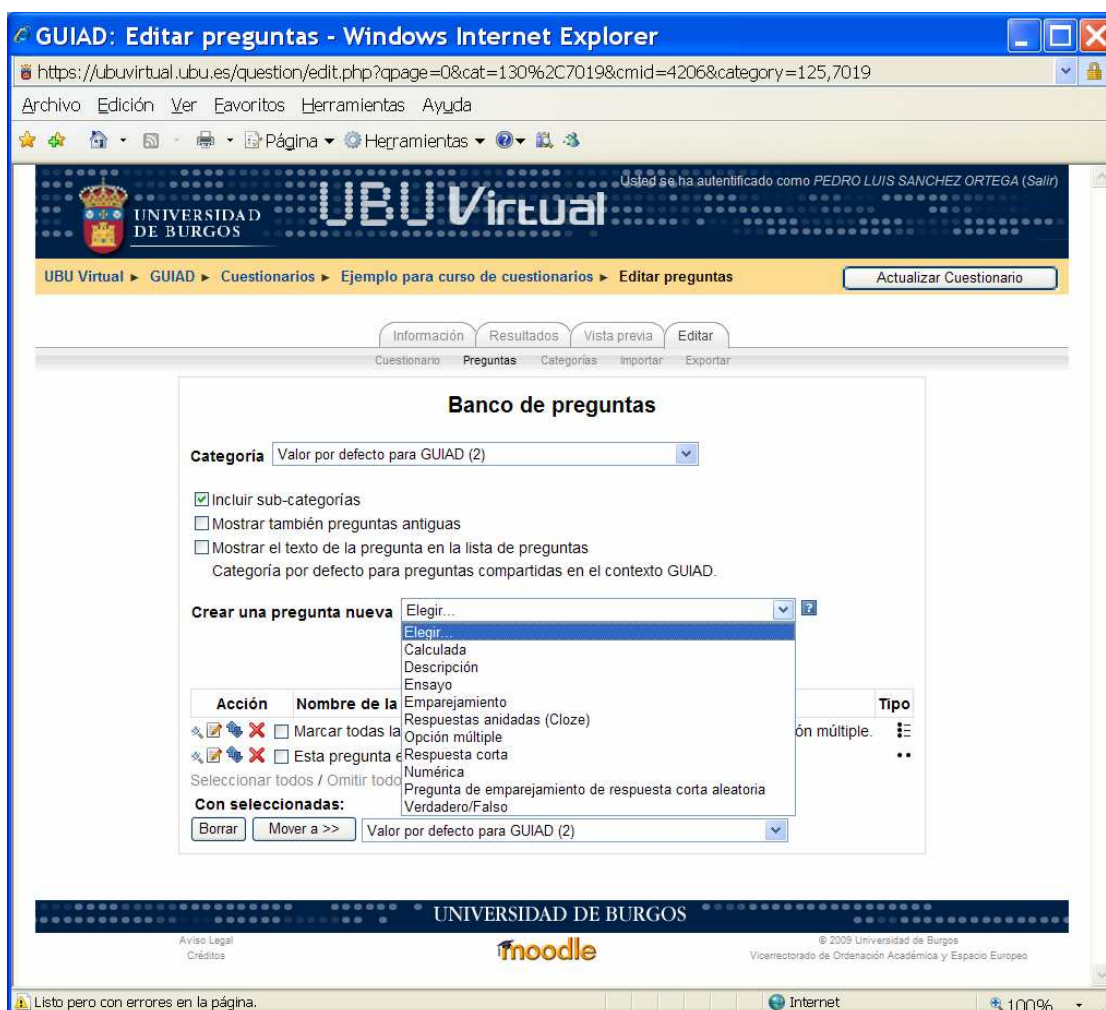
GUIAD: Editar preguntas - Windows Internet Explorer

https://ubuvirtual.ubu.es/question/edit.php?qpage=0&cat=130%2C7019&cmid=4206&category=125,7019

Archivo Edición Ver Favoritos Herramientas Ayuda

Página ▾ Herramientas ▾

UNIVERSIDAD DE BURGOS

UBU Virtual

Usted se ha autentificado como PEDRO LUIS SANCHEZ ORTEGA (Salir)

UBU Virtual ► GUIAD ► Cuestionarios ► Ejemplo para curso de cuestionarios ► Editar preguntas

Actualizar Cuestionario

Información Resultados Vista previa Editar

Cuestionario Preguntas Categorías Importar Exportar

Banco de preguntas

Categoría Valor por defecto para GUIAD (2)

Incluir sub-categorías
Mostrar también preguntas antiguas
Mostrar el texto de la pregunta en la lista de preguntas
Categoría por defecto para preguntas compartidas en el contexto GUIAD.

Crear una pregunta nueva Elegir...

Elegir...
Calculada
Descripción
Ensayo
Emparejamiento
Respuestas anidadas (Cloze)
Opción múltiple
Respuesta corta
Numérica
Pregunta de emparejamiento de respuesta corta aleatoria
Verdadero/Falso

Acción Nombre de la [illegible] Tipo

Marcar todas la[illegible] ón múltiple.
Esta pregunta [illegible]

Seleccionar todos / Omitir todo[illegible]

Con seleccionadas:

Borrar Mover a >> Valor por defecto para GUIAD (2)

UNIVERSIDAD DE BURGOS

Aviso Legal
Créditos

moodle

© 2009 Universidad de Burgos
Vicerrectorado de Ordenación Académica y Espacio Europeo

Listo pero con errores en la página.

Internet

100%